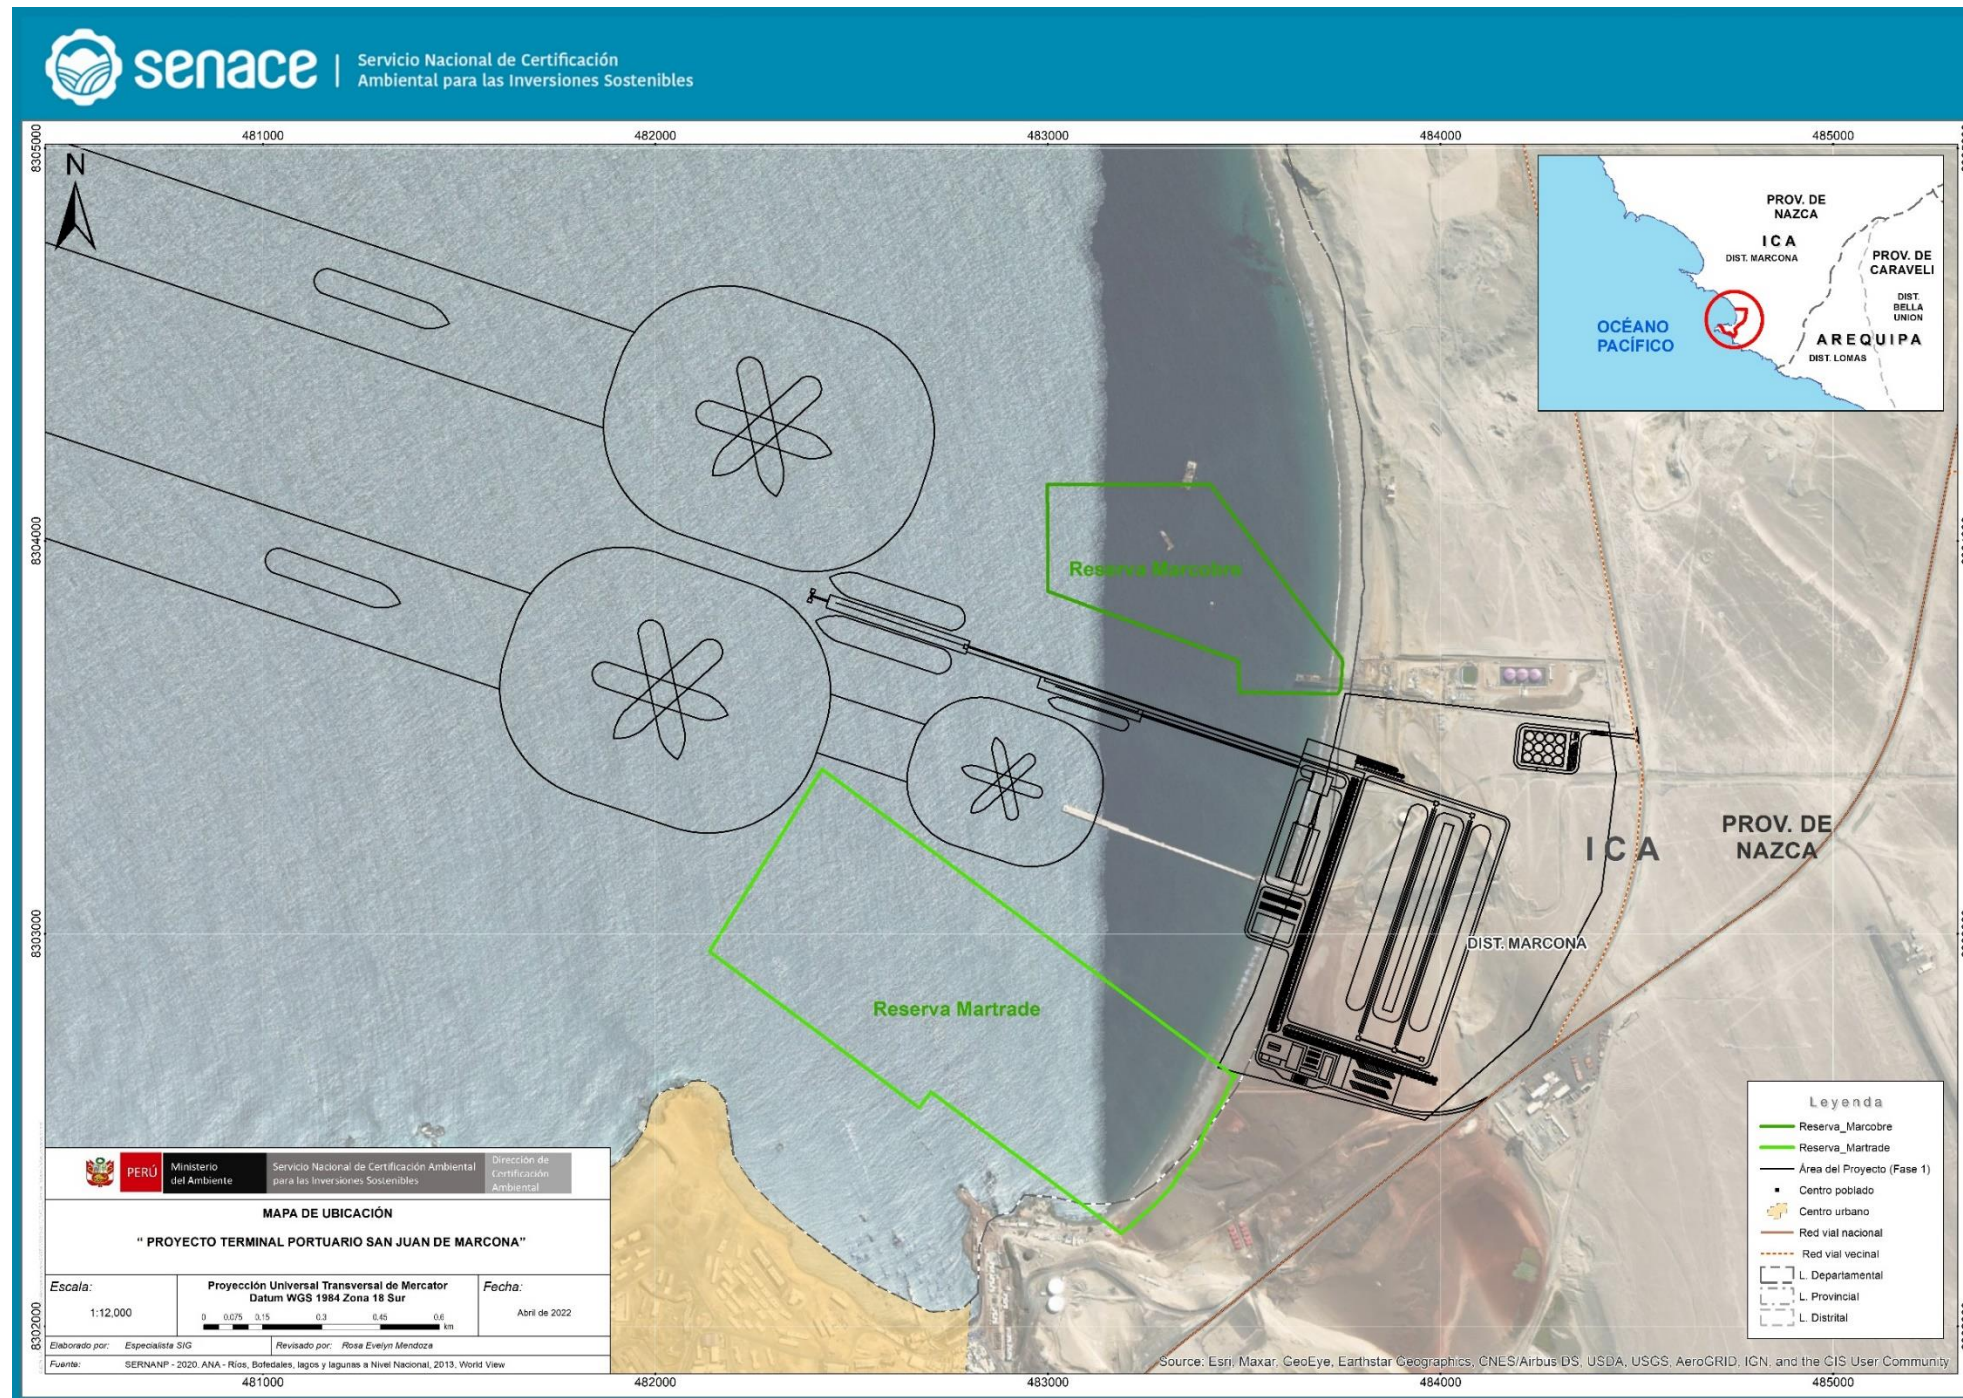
senace | Servicio Nacional de Certificación Ambiental para las Inversiones Sostenibles

481000 482000 483000 484000 485000

8305000
8304000
8303000
8302000

N

PROV. DE NAZCA
ICA
DIST. MARCONA
PROV. DE CARAVELI
DIST. BELLA UNION
OCÉANO PACÍFICO
AREQUIPA
DIST. LOMAS

Reserva Marcobre

Reserva Martrade

ICA

PROV. DE NAZCA

DIST. MARCONA

PERÚ Ministerio del Ambiente | Servicio Nacional de Certificación Ambiental para las Inversiones Sostenibles | Dirección de Certificación Ambiental

MAPA DE UBICACIÓN

" PROYECTO TERMINAL PORTUARIO SAN JUAN DE MARCONA"

| Escala: | Proyección Universal Transversal de Mercator Datum WGS 1984 Zona 18 Sur | Fecha: |
|---|---|---|
| 1:12,000 | 0 0.075 0.15 0.3 0.45 0.6 km | Abril de 2022 |

Elaborado por: Especialista SIG | Revisado por: Rosa Evelyn Mendoza

Fuente: SERNANP - 2020. ANA - Ríos, Bofedales, lagos y lagunas a Nivel Nacional, 2013, World View

Leyenda
Reserva_Marcobre
Reserva_Martrade
Área del Proyecto (Fase 1)
Centro poblado
Centro urbano
Red vial nacional
Red vial vecinal
L. Departamental
L. Provincial
L. Distrital

Source: Esri, Maxar, GeoEye, Earthstar Geographics, CNES/Airbus DS, USDA, USGS, AeroGRID, IGN, and the GIS User Community

481000 482000 483000 484000 485000